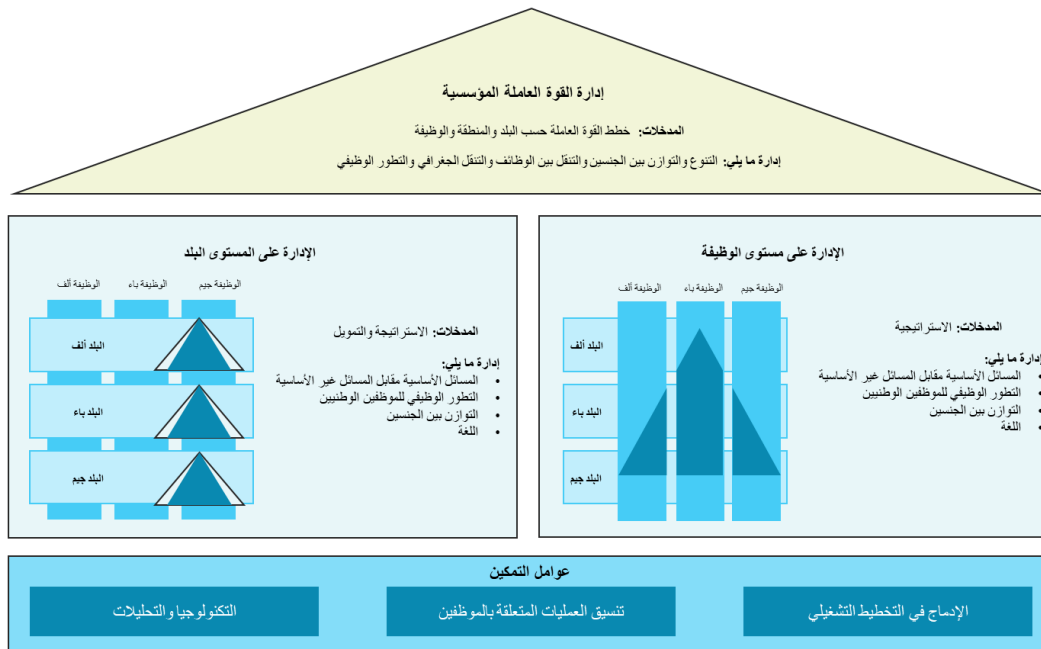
إدارة القوة العاملة المؤسسية

المدخلات: خطط القوة العاملة حسب البلد والمنطقة والوظيفة

إدارة ما يلي: التنوع والتوازن بين الجنسين والتنقل بين الوظائف والتنقل الجغرافي والتطور الوظيفي

الإدارة على مستوى البلد

الوظيفة ألف
الوظيفة باء
الوظيفة جيم

البلد ألف
البلد باء
البلد جيم

المدخلات: الاستراتيجية والتمويل

إدارة ما يلي:
- المسائل الأساسية مقابل المسائل غير الأساسية
- التطور الوظيفي للموظفين الوطنيين
- التوازن بين الجنسين
- اللغة

الإدارة على مستوى الوظيفة

الوظيفة ألف
الوظيفة باء
الوظيفة جيم

البلد ألف
البلد باء
البلد جيم

المدخلات: الاستراتيجية

إدارة ما يلي:
- المسائل الأساسية مقابل المسائل غير الأساسية
- التطور الوظيفي للموظفين الوطنيين
- التوازن بين الجنسين
- اللغة

عوامل التمكين

التكنولوجيا والتحليلات
تنسيق العمليات المتعلقة بالموظفين
الإدماج في التخطيط التشغيلي